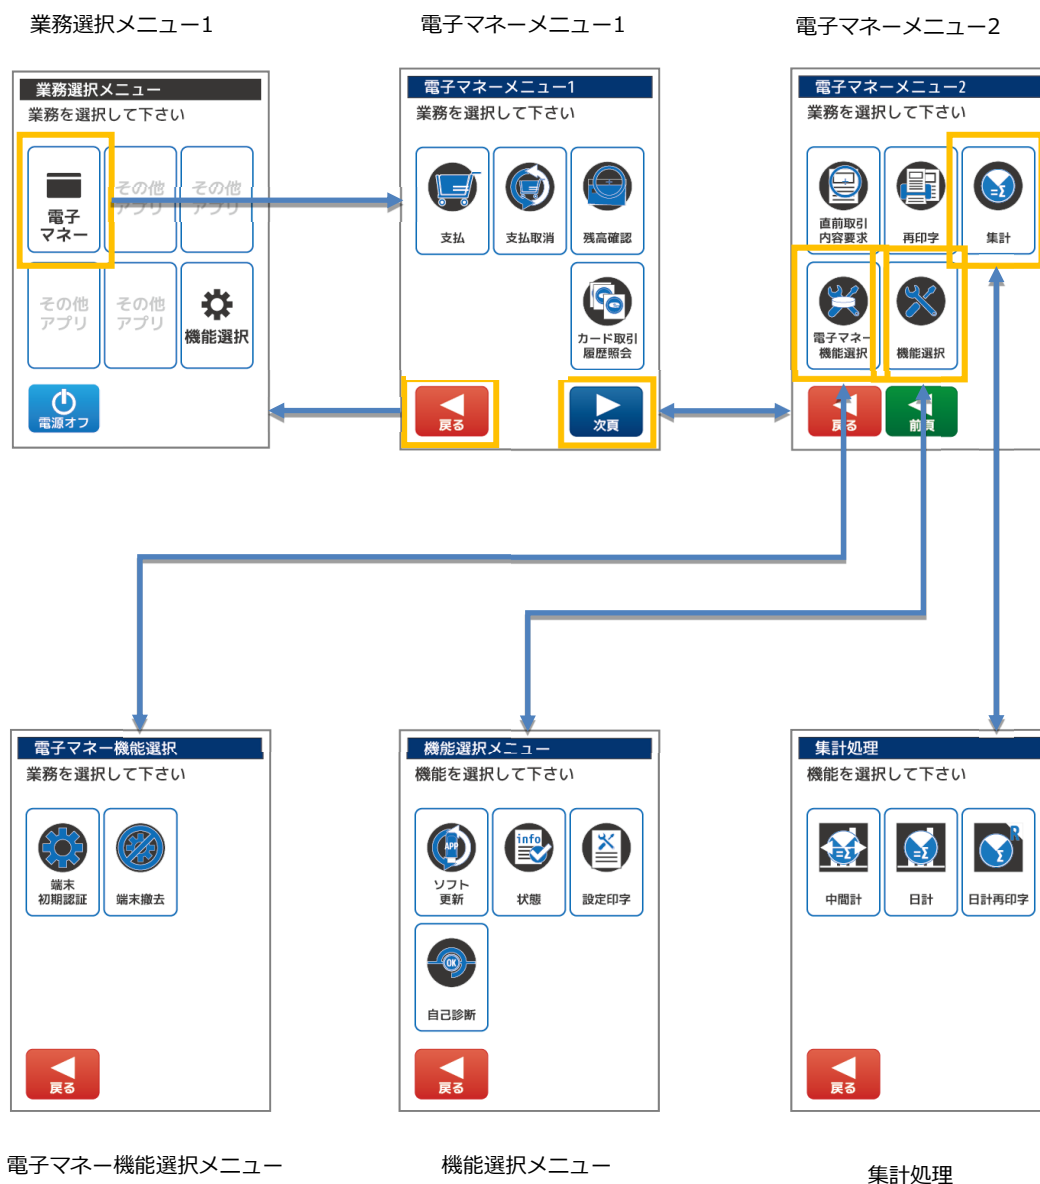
業務選択メニュー1

業務選択メニュー
業務を選択して下さい

電子マネー
その他アプリ
その他アプリ
その他アプリ
その他アプリ
機能選択
電源オフ

電子マネーメニュー1

電子マネーメニュー1
業務を選択して下さい

支払
支払取消
残高確認
カード取引履歴照会
戻る
次頁

電子マネーメニュー2

電子マネーメニュー2
業務を選択して下さい

直前取引内容要求
再印字
集計
電子マネー機能選択
機能選択
戻る
前頁

電子マネー機能選択
業務を選択して下さい

端末初期認証
端末撤去
戻る

電子マネー機能選択メニュー

機能選択メニュー
機能を選択して下さい

APP
ソフト更新
info
状態
設定印字
OK
自己診断
戻る

機能選択メニュー

集計処理
機能を選択して下さい

中間計
日計
R
日計再印字
戻る

集計処理